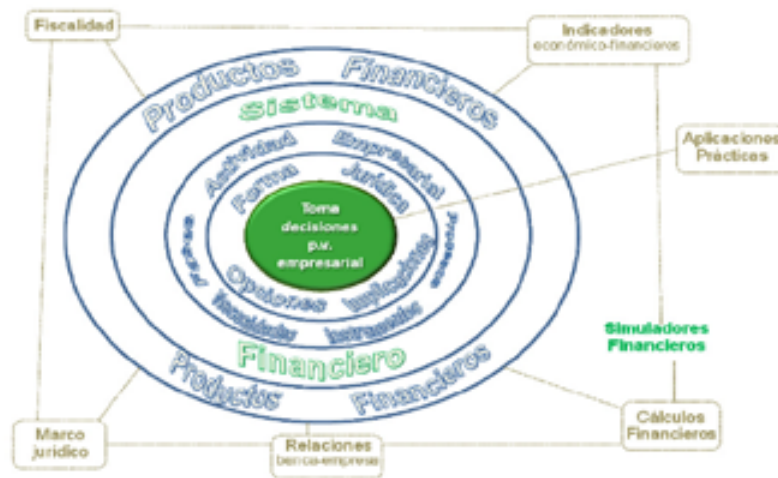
Fiscalidad

Indicadores
económico-financieros

Productos Financieros

Sistema

Aplicaciones
Prácticas

Actividad Empresarial

Forma Jurídica

Toma
decisiones
p.v.
empresarial

Proceso

Proceso

Opciones

Implicaciones

Necesidades

Instrumentos

Financiero

Simuladores
Financieros

Productos Financieros

Marco
jurídico

Relaciones
banca-empresa

Cálculos
Financieros